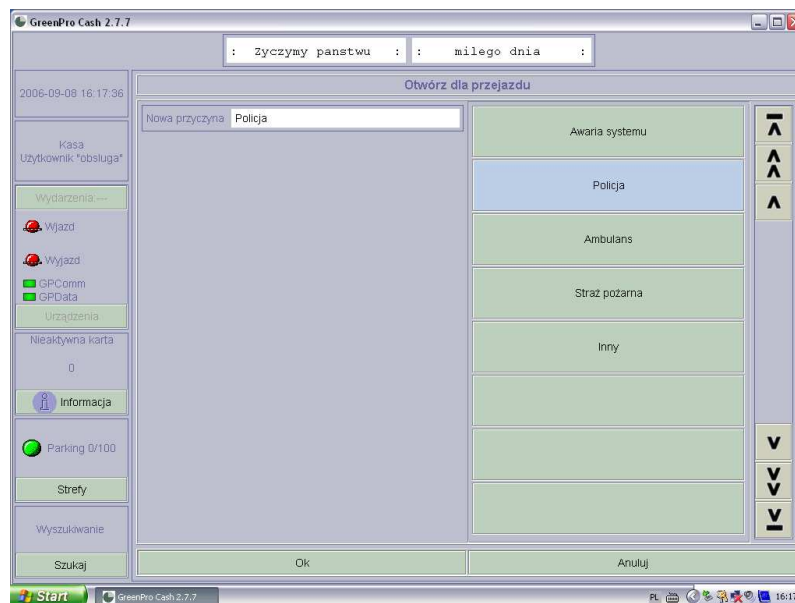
GreenPro Cash 2.7.7

: Zyczymy panstwu : : milego dnia :

2006-09-08 16:17:36

Otwórz dla przejazdu

Nowa przyczyna Policja

Awaria systemu

Policja

Ambulans

Straż pożarna

Inny

Kasa
Użytkownik "obsluga"

Wydarzenia ---

Wjazd

Wyjazd

GPComm
GPData

Urządzenia

Nieaktywna karta

0

Informacja

Parking 0/100

Strefy

Wyszukiwanie

Szukaj

Ok

Anuluj

Start

GreenPro Cash 2.7.7

PL 16:17